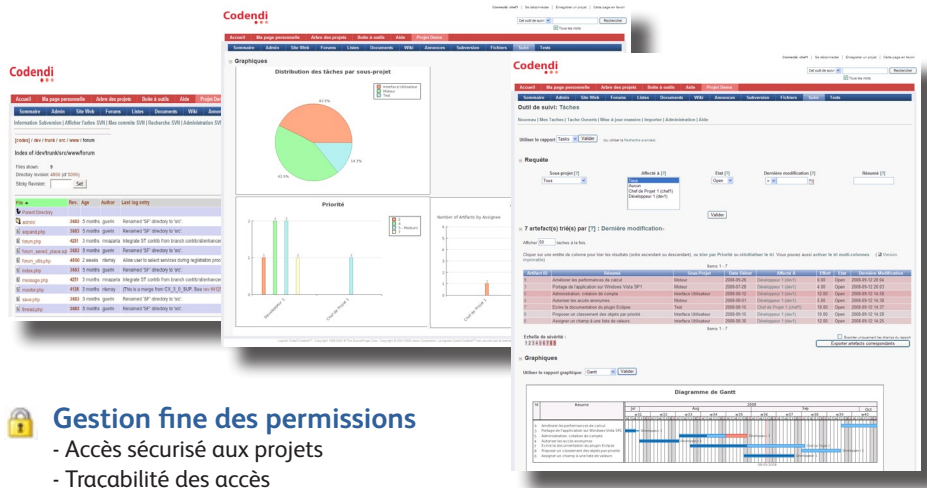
Codendi

Codendi

Codendi

Graphiques

Distribution des tâches par sous-projet

Priorité

Outil de suivi: Tâches

Requête

7 artefact(s) trié(s) par [?] : Dernière modification-

Graphiques

Diagramme de Gantt

Index of /dev/trunk/src/www/forum

Gestion fine des permissions
- Accès sécurisé aux projets
- Tracabilité des accès